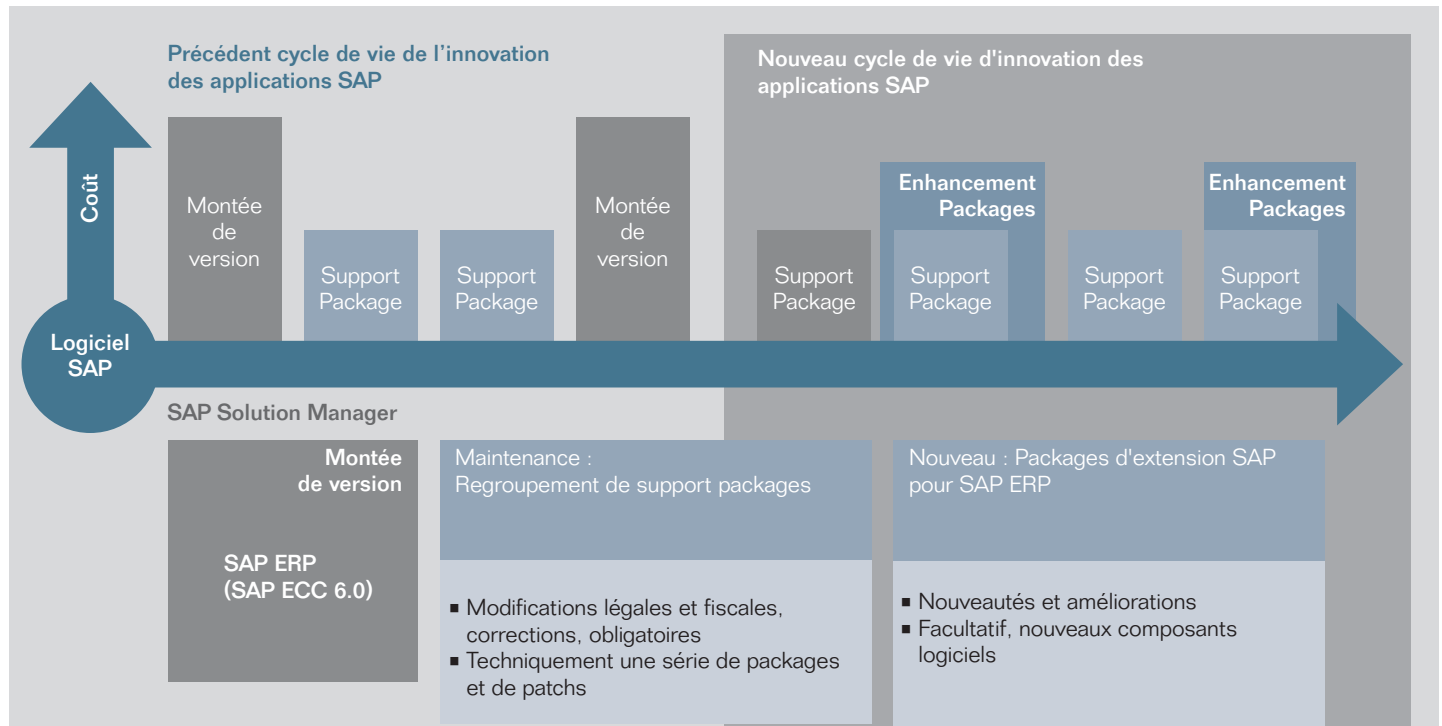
Précédent cycle de vie de l'innovation des applications SAP

Nouveau cycle de vie d'innovation des applications SAP

Coût

Montée de version

Support Package

Support Package

Montée de version

Support Package

Enhancement Packages

Support Package

Support Package

Enhancement Packages

Support Package

Logiciel SAP

SAP Solution Manager

Montée de version

SAP ERP (SAP ECC 6.0)

Maintenance : Regroupement de support packages

■ Modifications légales et fiscales, corrections, obligatoires
■ Techniquement une série de packages et de patchs

Nouveau : Packages d'extension SAP pour SAP ERP

■ Nouveautés et améliorations
■ Facultatif, nouveaux composants logiciels